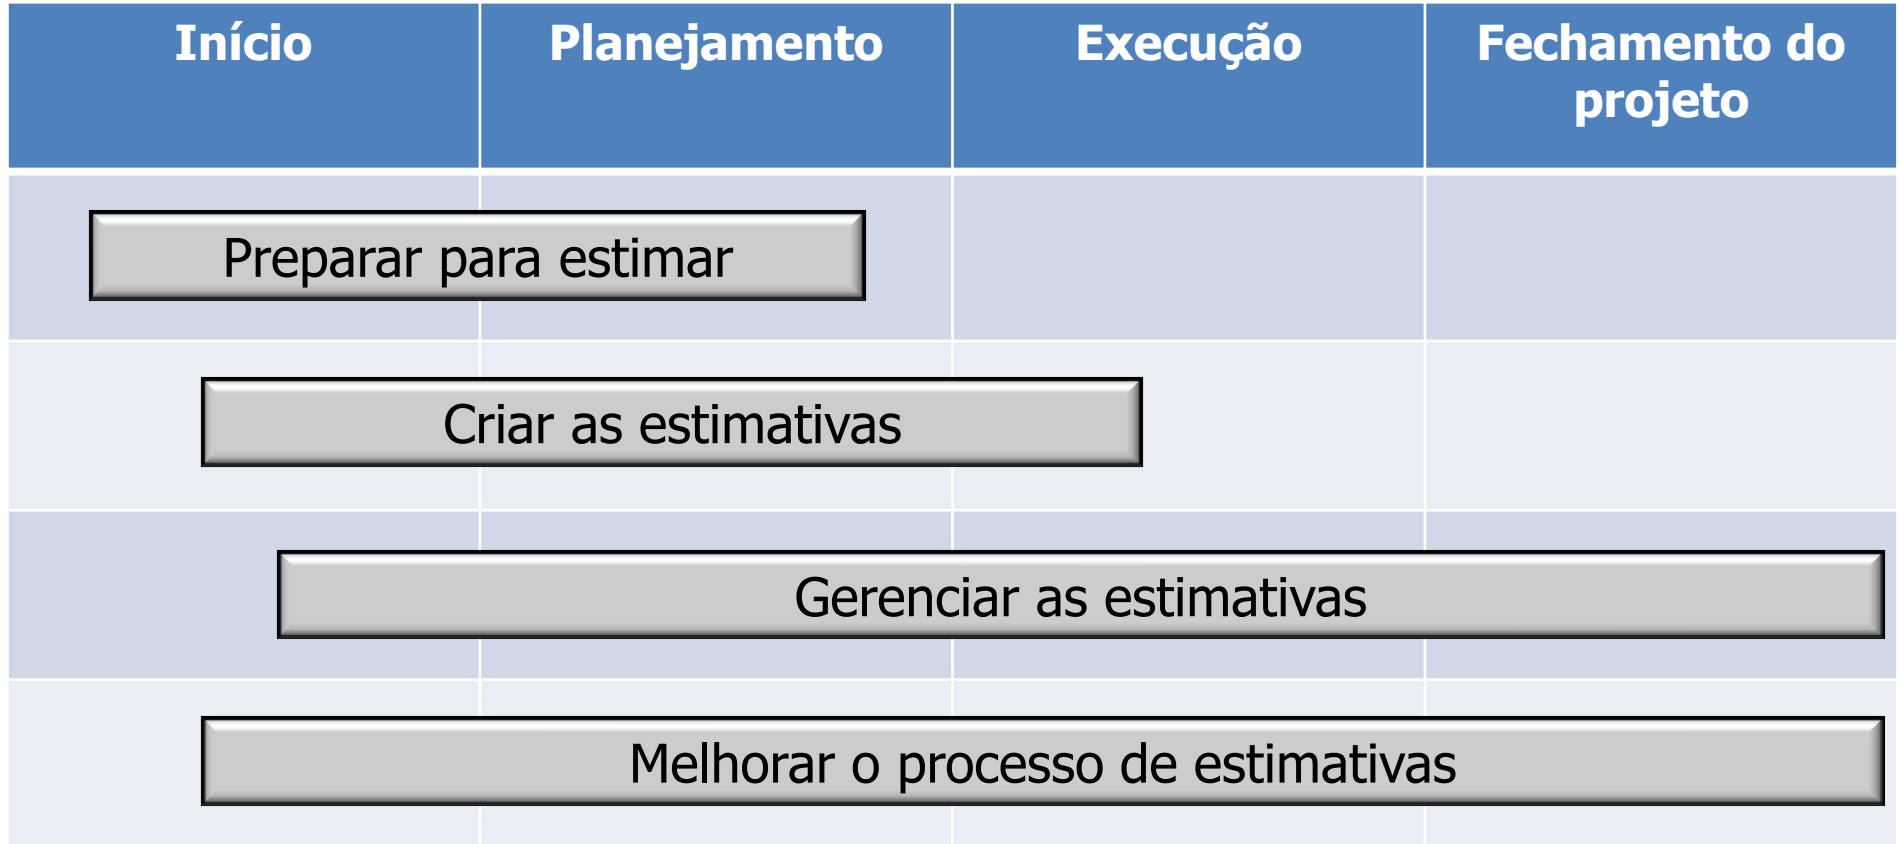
| Início | Planejamento | Execução | Fechamento do projeto |
|---|---|---|---|
| Preparar para estimar | | | |
| Criar as estimativas | | | |
| Gerenciar as estimativas | | | |
| Melhorar o processo de estimativas | | | |